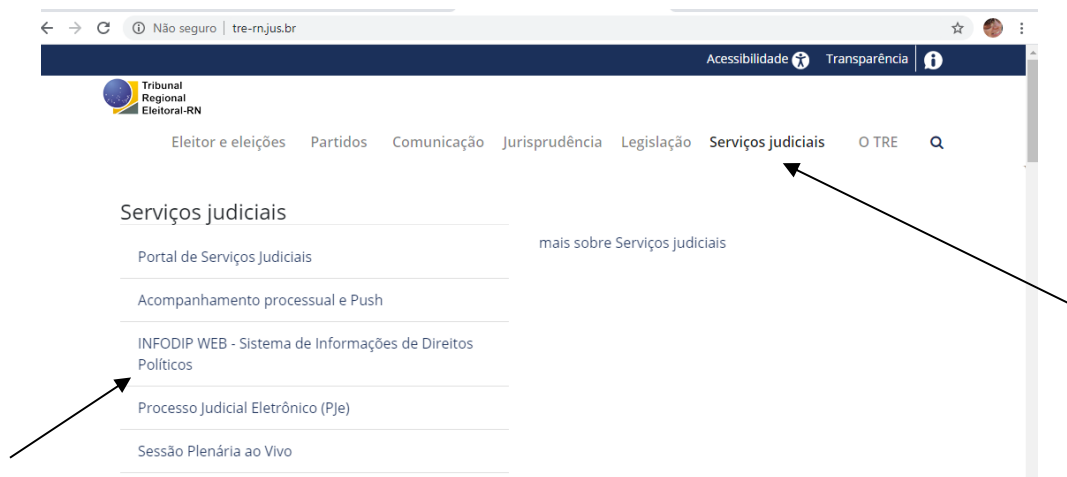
Não seguro | tre-rn.jus.br

Acessibilidade Transparência

Tribunal Regional Eleitoral-RN

Eleitor e eleições Partidos Comunicação Jurisprudência Legislação Serviços judiciais O TRE

Serviços judiciais

Portal de Serviços Judiciais

Acompanhamento processual e Push

INFODIP WEB - Sistema de Informações de Direitos Políticos

Processo Judicial Eletrônico (PJe)

Sessão Plenária ao Vivo

mais sobre Serviços judiciais